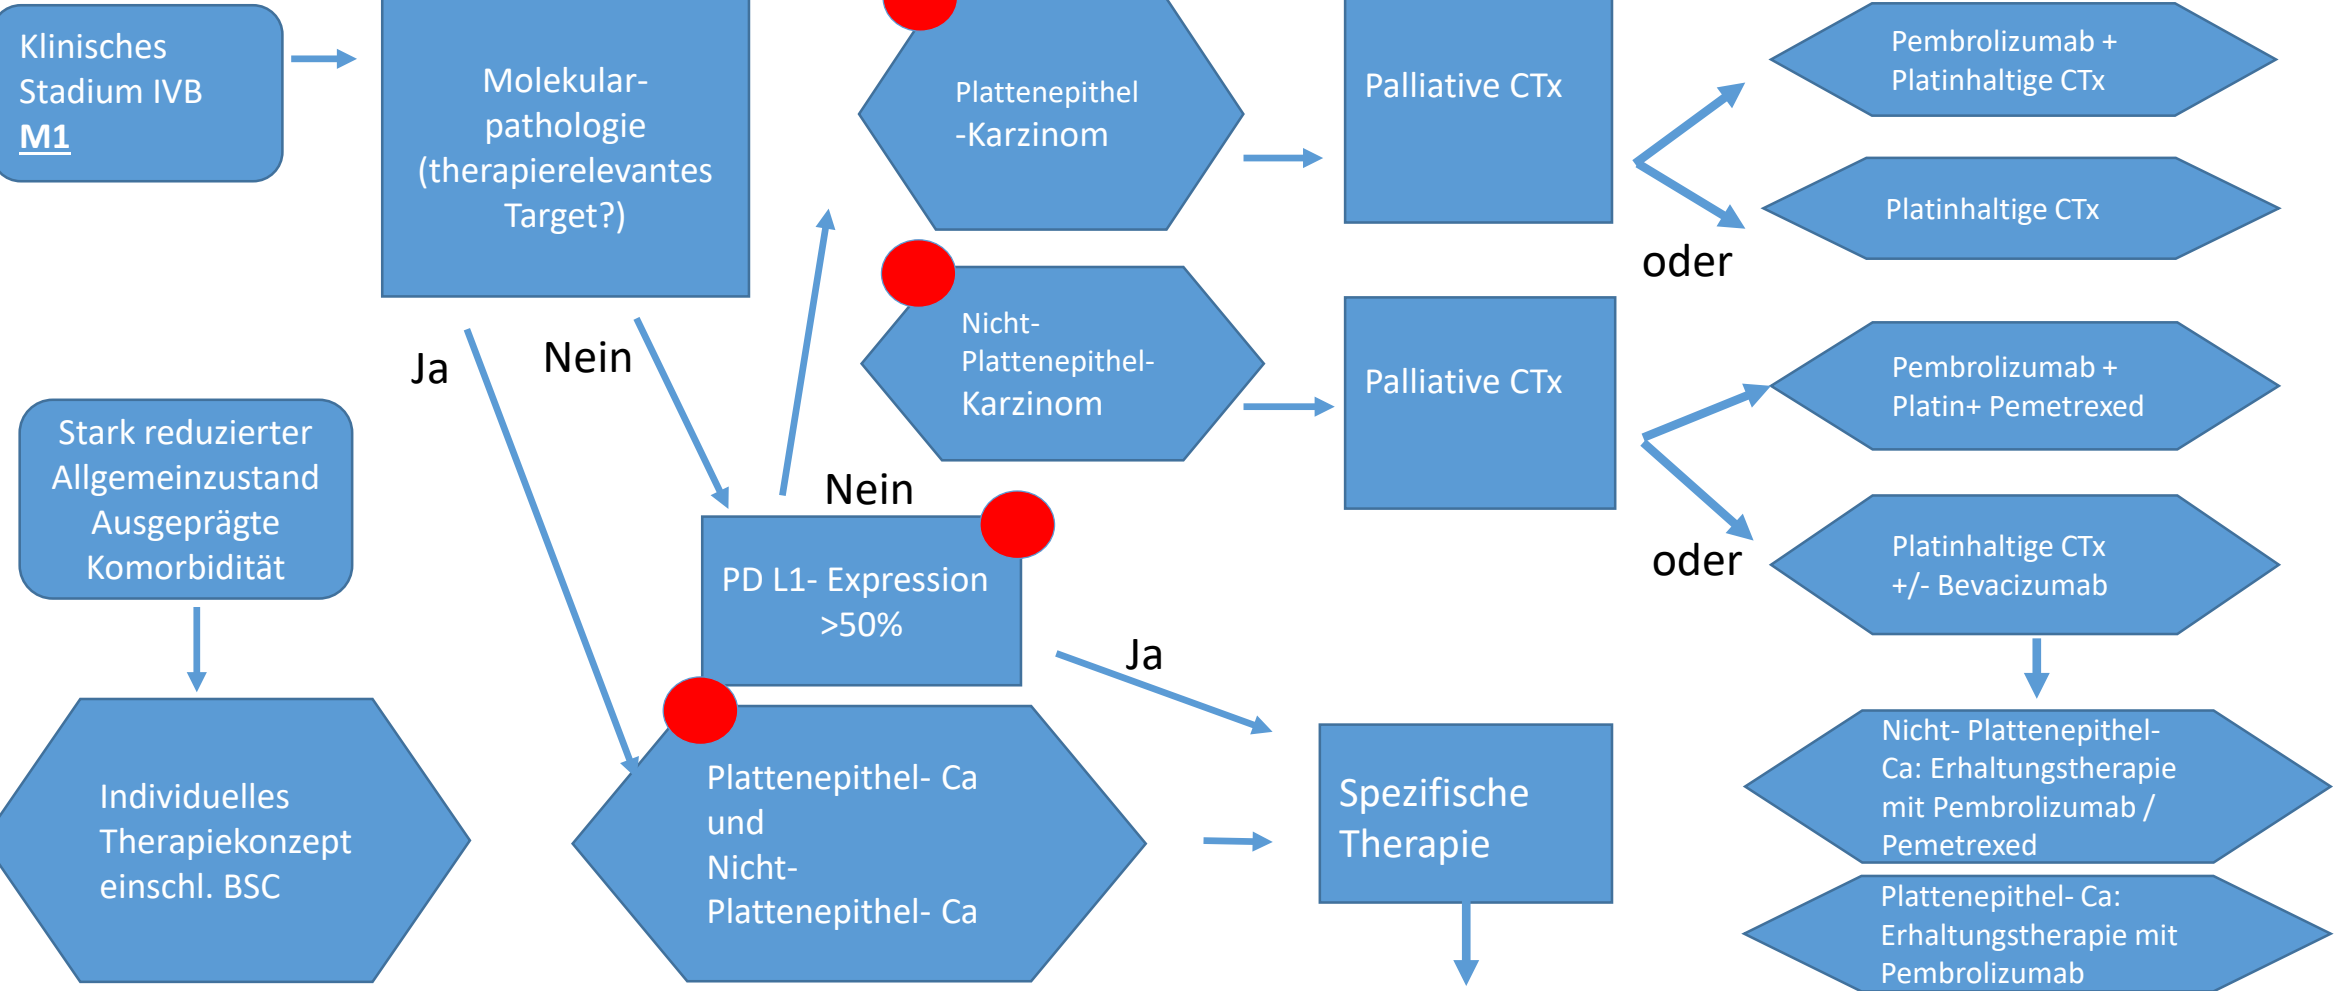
Klinisches Stadium IVB
M1

Molekularpathologie (therapierelevantes Target?)

Ja

Nein

Plattenepithel -Karzinom

Nicht-Plattenepithel-Karzinom

Nein

PD L1- Expression >50%

Ja

Palliative CTx

Palliative CTx

oder

oder

Pembrolizumab + Platinhaltige CTx

Platinhaltige CTx

Pembrolizumab + Platin+ Pemetrexed

Platinhaltige CTx +/- Bevacizumab

Nicht- Plattenepithel-Ca: Erhaltungstherapie mit Pembrolizumab / Pemetrexed

Plattenepithel- Ca: Erhaltungstherapie mit Pembrolizumab

Stark reduzierter Allgemeinzustand Ausgeprägte Komorbidität

Individuelles Therapiekonzept einschl. BSC

Plattenepithel- Ca und Nicht-Plattenepithel- Ca

Spezifische Therapie